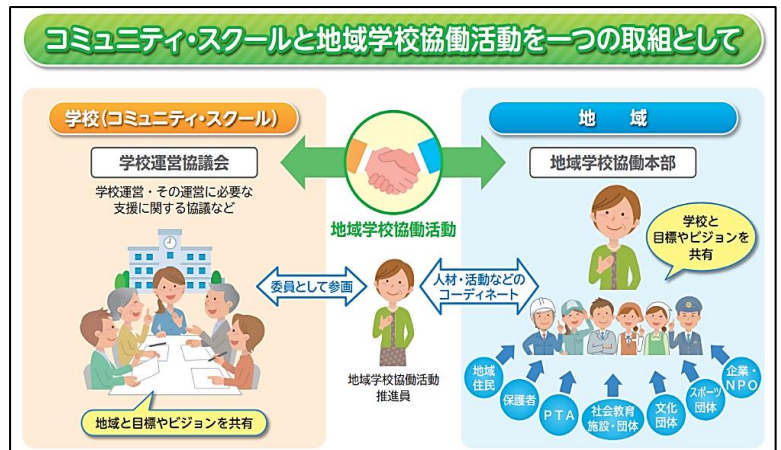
コミュニティ・スクールと地域学校協働活動を一つの取組として

学校（コミュニティ・スクール）

学校運営協議会

学校運営・その運営に必要な支援に関する協議など

地域と目標やビジョンを共有

地域学校協働活動

委員として参画

地域学校協働活動推進員

人材・活動などのコーディネート

地　域

地域学校協働本部

学校と目標やビジョンを共有

地域住民

保護者

PTA

社会教育施設・団体

文化団体

スポーツ団体

企業・NPO